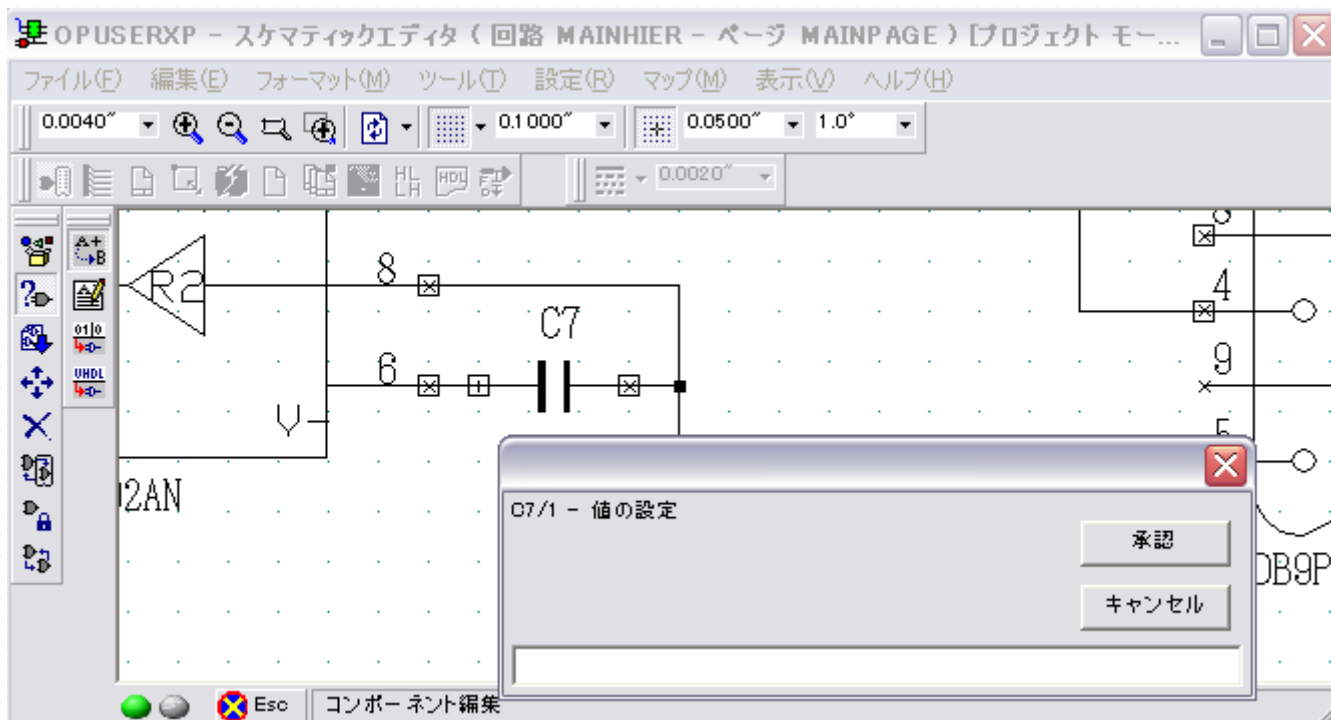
OPUSERXP – スケマティックエディタ ( 回路 MAINHIER – ページ MAINPAGE ) [プロジェクト モー...

ファイル(F) 編集(E) フォーマット(M) ツール(T) 設定(R) マップ(M) 表示(V) ヘルプ(H)

0.0040" 0.1000" 0.0500" 1.0°

0.0020"

A+B

01|0

VHDL

HDL

R2

8

C7

6

V

2AN

4

9

5

DB9P

C7/1 – 値の設定

承認

キャンセル

Esc

コンポーネント編集